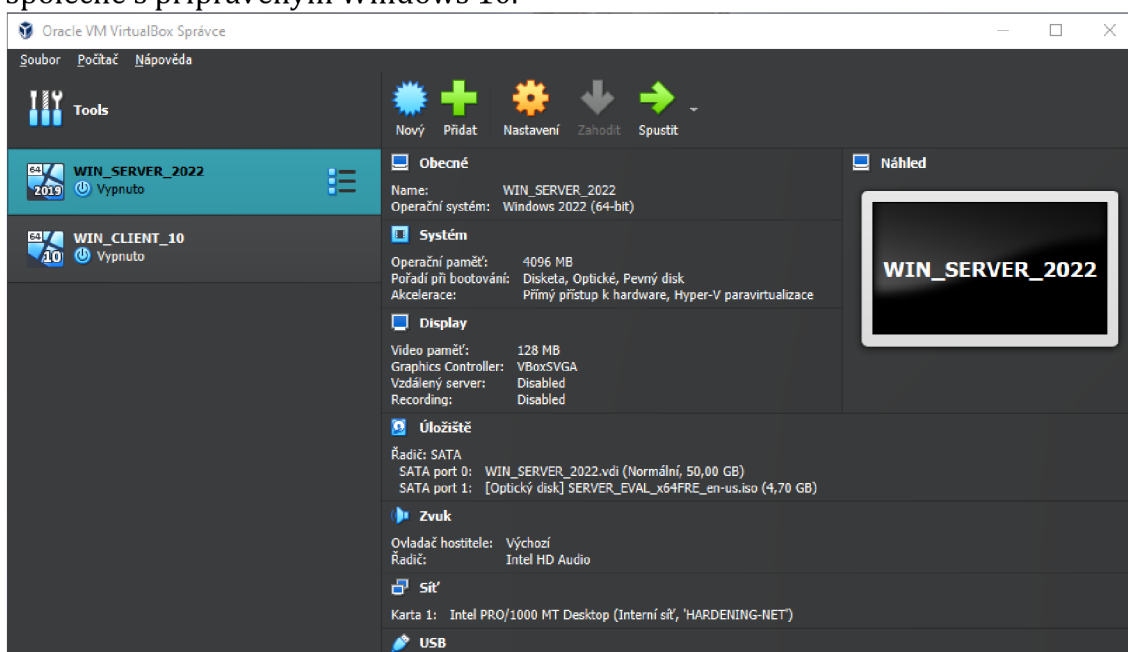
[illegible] s připraveným Windows 10.

Oracle VM VirtualBox Správce

Soubor Počítač Nápověda

Tools

Nový Přidat Nastavení Zahodit Spustit

WIN_SERVER_2022
Vypnuto

WIN_CLIENT_10
Vypnuto

Obecné

Name: WIN_SERVER_2022
Operační systém: Windows 2022 (64-bit)

Systém

Operační paměť: 4096 MB
Pořadí při bootování: Disketa, Optické, Pevný disk
Akcelerace: Přímý přístup k hardware, Hyper-V paravirtualizace

Display

Video paměť: 128 MB
Graphics Controller: VBoxSVGA
Vzdálený server: Disabled
Recording: Disabled

Náhled

WIN_SERVER_2022

Úložiště

Řadič: SATA
SATA port 0: WIN_SERVER_2022.vdi (Normální, 50,00 GB)
SATA port 1: [Optický disk] SERVER_EVAL_x64FRE_en-us.iso (4,70 GB)

Zvuk

Ovladač hostitele: Výchozí
Řadič: Intel HD Audio

Síť

Karta 1: Intel PRO/1000 MT Desktop (Interní síť, 'HARDENING-NET')

USB